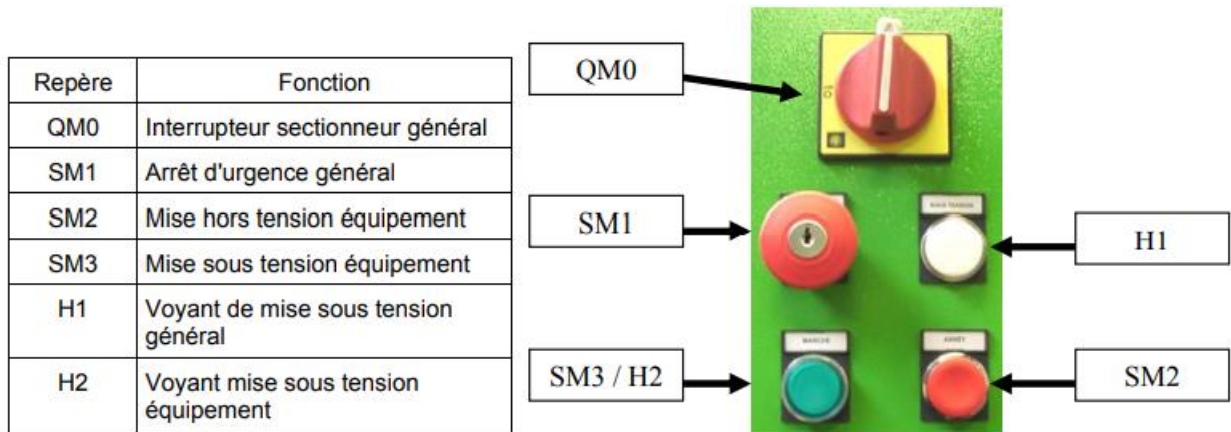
| Repère | Fonction |
|---|---|
| QM0 | Interrupteur sectionneur général |
| SM1 | Arrêt d'urgence général |
| SM2 | Mise hors tension équipement |
| SM3 | Mise sous tension équipement |
| H1 | Voyant de mise sous tension général |
| H2 | Voyant mise sous tension équipement |

QM0

SM1

H1

SM3 / H2

SM2

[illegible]

MARCHE

ARRÊT